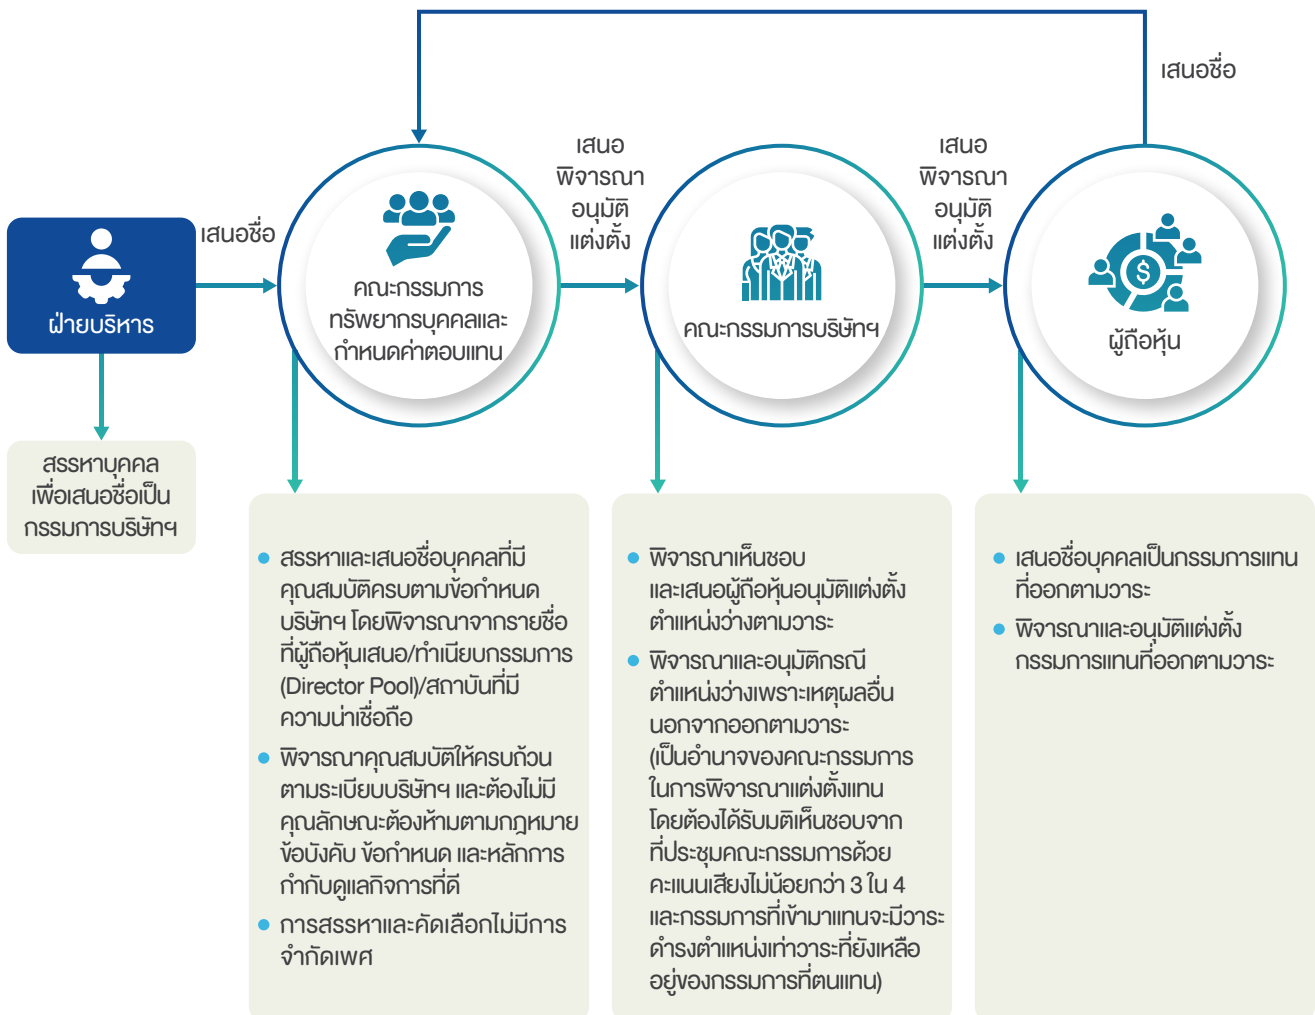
เสนอชื่อ

ฝ่ายบริหาร

เสนอชื่อ

สรรหาบุคคลเพื่อเสนอชื่อเป็นกรรมการบริษัทฯ

คณะกรรมการทรัพยากรบุคคลและกำหนดค่าตอบแทน

เสนอ พิจารณา อนุมัติ แต่งตั้ง

คณะกรรมการบริษัทฯ

เสนอ พิจารณา อนุมัติ แต่งตั้ง

ผู้ถือหุ้น

• สรรหาและเสนอชื่อบุคคลที่มีคุณสมบัติครบตามข้อกำหนดบริษัทฯ โดยพิจารณาจากรายชื่อที่ผู้ถือหุ้นเสนอ/ทำเนียบกรรมการ (Director Pool)/สถาบันที่มีความน่าเชื่อถือ

• พิจารณาคุณสมบัติให้ครบถ้วนตามระเบียบบริษัทฯ และต้องไม่มีคุณลักษณะต้องห้ามตามกฎหมาย ข้อบังคับ ข้อกำหนด และหลักการกำกับดูแลกิจการที่ดี

• การสรรหาและคัดเลือกไม่มีการจำกัดเพศ

• พิจารณาเห็นชอบและเสนอผู้ถือหุ้นอนุมัติแต่งตั้งตำแหน่งว่างตามวาระ

• พิจารณาและอนุมัติกรณีตำแหน่งว่างเพราะเหตุผลอื่นนอกจากออกตามวาระ (เป็นอำนาจของคณะกรรมการในการพิจารณาแต่งตั้งแทนโดยต้องได้รับมติเห็นชอบจากที่ประชุมคณะกรรมการด้วยคะแนนเสียงไม่น้อยกว่า 3 ใน 4 และกรรมการที่เข้ามาแทนจะมีวาระดำรงตำแหน่งเท่าวาระที่ยังเหลืออยู่ของกรรมการที่ตนแทน)

• เสนอชื่อบุคคลเป็นกรรมการแทนที่ออกตามวาระ

• พิจารณาและอนุมัติแต่งตั้งกรรมการแทนที่ออกตามวาระ